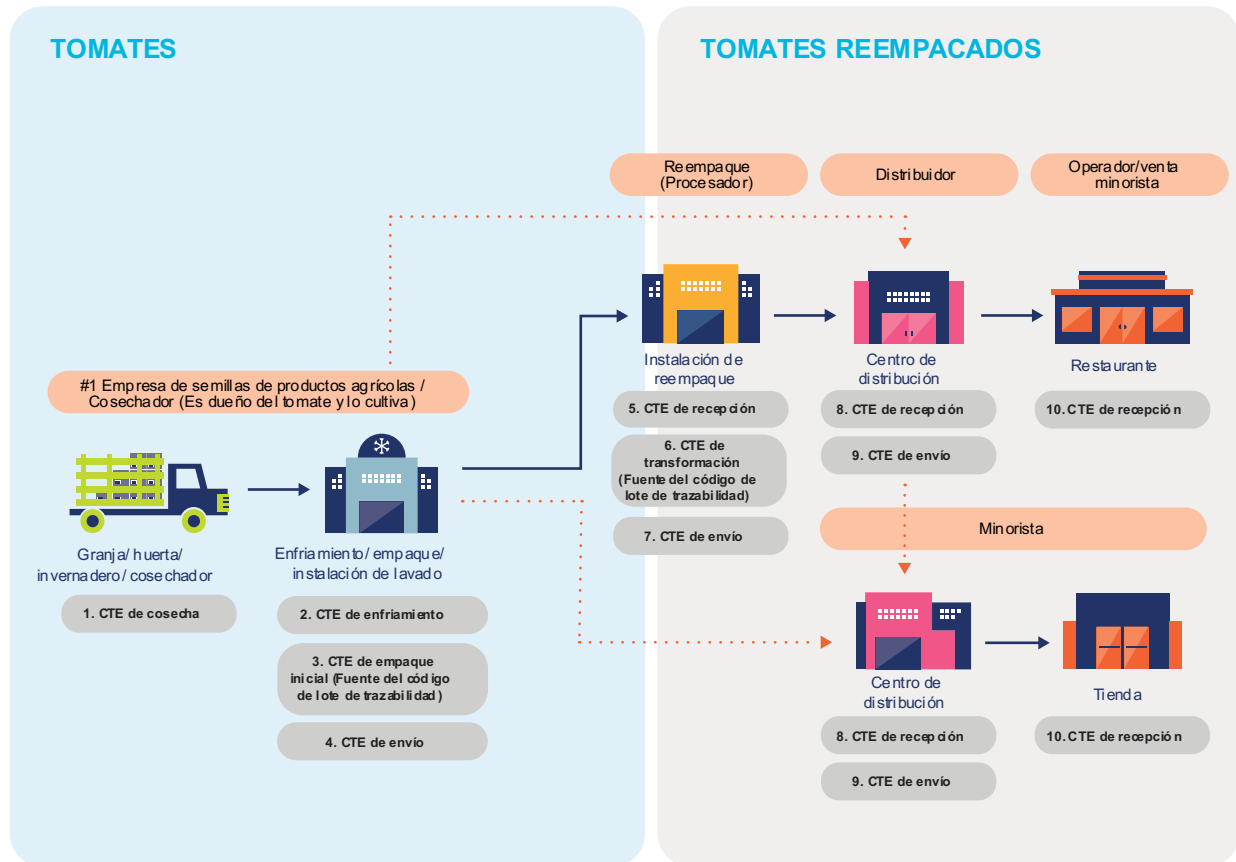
TOMATES

TOMATES REEMPACADOS

Reempaque (Procesador)

Distribuidor

Operador/venta minorista

#1 Empresa de semillas de productos agrícolas / Cosechador (Es dueño del tomate y lo cultiva)

Granja/ huerta/ invernadero/ cosechador

1. CTE de cosecha

Enfriamiento/ empaque/ instalación de lavado

2. CTE de enfriamiento

3. CTE de empaque inicial (Fuente del código de lote de trazabilidad)

4. CTE de envío

Instalación de reempaque

5. CTE de recepción

6. CTE de transformación (Fuente del código de lote de trazabilidad)

7. CTE de envío

Centro de distribución

8. CTE de recepción

9. CTE de envío

Restaurante

10. CTE de recepción

Minorista

Centro de distribución

8. CTE de recepción

9. CTE de envío

Tienda

10. CTE de recepción